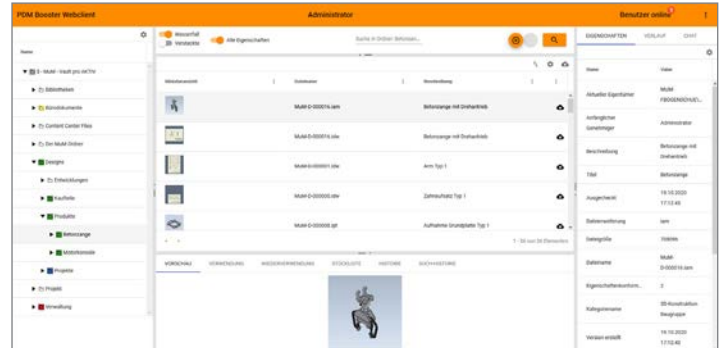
PDM Booster Webclient
Administrator
Benutzer online

Name
▼ E - Multi - Vault pro AKTIV
▶ Bibliotheken
▶ Bürodokumente
▶ Content Center Files
▶ Der Multi Ordner
▼ Designs
▶ Entwicklungen
▶ Kaufteile
▼ Produkte
▶ Betonzange
▶ Motorkonsole
▶ Projekte
▶ Projekt
▶ Verwaltung

Wasserfall
Versteckte
Alle Eigenschaften
Suche in Ordner Betonzan...

| Miniaturansicht | Dateiname | Beschreibung |
|---|---|---|
| | Multi-D-000016.iam | Betonzange mit Drehantrieb |
| | Multi-D-000016.idw | Betonzange mit Drehantrieb |
| | Multi-D-000001.idw | Arm Typ 1 |
| | Multi-D-000005.idw | Zahnschutz Typ 1 |
| | Multi-D-000008.ipt | Aufnahme Grundplatte Typ 1 |

1 - 50 von 58 Elementen

VORSCHAU VERWENDUNG WIEDERVERWENDUNG STÜCKLISTE HISTORIE SUCHANSTALLUNG

EIGENSCHAFTEN VERLAUF CHAT

| Name | Value |
|---|---|
| Aktueller Eigentümer | Multi FBOGENSCHUEL... |
| Anfänglicher Genehmiger | Administrator |
| Beschreibung | Betonzange mit Drehantrieb |
| Titel | Betonzange |
| Ausgecheckt | 19.10.2020 17:12:40 |
| Dateinamenserweiterung | iam |
| Dateigröße | 358696 |
| Dateiname | Multi-D-000016.iam |
| Eigenschaftenkonform... | 2 |
| Kategoriename | 3D-Konstruktion Baugruppe |
| Version erstellt | 19.10.2020 17:12:40 |